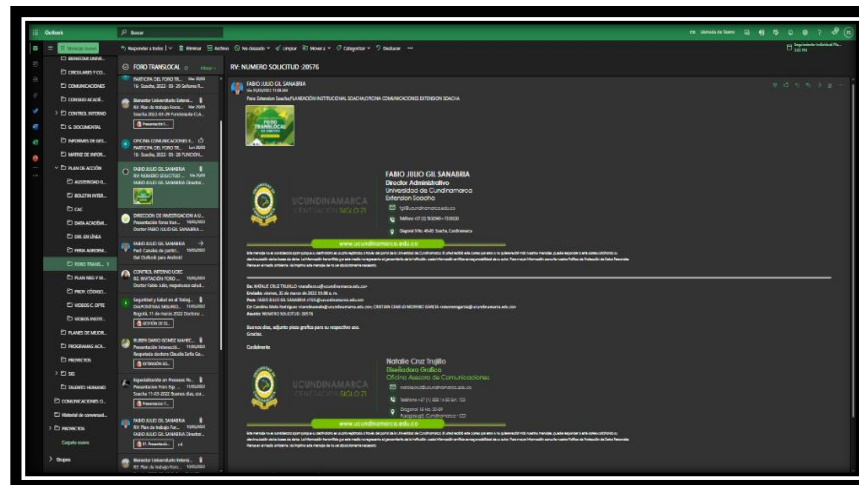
Outlook
Buscar
Responder a todos | Eliminar | Archivar | No deseado | Limpiar | Mover a | Categorizar | Deshacer

Mensaje nuevo
BIENESTAR UNIVE...
CIRCULARES Y CO...
COMUNICACIONES
CONSEJO ACADÉ...
CONTROL INTERNO
G. DOCUMENTAL
INFORMES DE GES...
MATRIZ DE INFOR...
PLAN DE ACCIÓN
AUTOEVALUACIÓ...
BOLETIN INTER...
CAC
DATA ACADÉMI...
DIRE. EN LÍNEA
FERIA AGROEM...
FORO TRANS...
PLAN REG Y M...
PROY. CÓDIGO...
VIDEOS C. OFTE
VIDEOS INSTIT...
PLANES DE MEJOR...
PROGRAMAS ACA...
PROYECTOS
SIG
TALENTO HUMANO
CONVOCATORIAS D...
Historial de conversaci...
PROYECTOS
Carpeta nueva
Grupos

FORO TRANSLOCAL

PARTICIPA DEL FORO TR...
16 Soacha, 2022- 03- 28 Señores R...

Bienestar Universitario Exten...
RE: Plan de trabajo Foros...
Soacha 2022-03-28 Facultad de C.A...
Presentación F...

OFICINA COMUNICACIONES E...
PARTICIPA DEL FORO TR...
16 Soacha, 2022- 03- 28 FUNCIÓN...

FABIO JULIO GIL SANABRIA
RV: NUMERO SOLICITUD...
FABIO JULIO GIL SANABRIA Director...

DIRECCION DE INVESTIGACION AU...
Presentación Foros Trans...
Doctor FABIO JULIO GIL SANABRIA...

FABIO JULIO GIL SANABRIA
Foro Consejo de jueces...
Get Outlook para Android

CONTROL INTERNO UCEC
RE: INVITACIÓN FORO...
Doctor Fabio Julio, respetuoso salud...

Seguridad y Salud en el Trabaj...
CAPACITACIÓN BRIGADI...
Bogotá, 11 de marzo 2022 Doctor...

RUBEN DARIO GOMEZ MARTIN...
Presentación Extensión...
Respetado doctora Claudia Sofia Go...

Especialización en Procesos Pe...
Presentación Foro Esp...
Soacha 11-03-2022 Buenos días, es...

FABIO JULIO GIL SANABRIA
RE: Plan de trabajo Foros...
FABIO JULIO GIL SANABRIA Director...

Bienestar Universitario Extensi...
RE: Plan de trabajo Foro...

RV: NUMERO SOLICITUD :20576

FABIO JULIO GIL SANABRIA
Para: Extension Soacha PLANEACION INSTITUCIONAL SOACHA;OFICINA COMUNICACIONES EXTENSION SOACHA

FORO TRANSLOCAL

FABIO JULIO GIL SANABRIA
Director Administrativo
Universidad de Cundinamarca
Extensión Soacha
UCUNDINAMARCA GENERACIÓN SIGLO 21
www.ucundinamarca.edu.co

De: NATALIE CRUZ TRUJILLO
Enviado: viernes, 25 de marzo de 2022 10:38 a. m.
Para: FABIO JULIO GIL SANABRIA
Asunto: NUMERO SOLICITUD :20576

Buenos días, adjunto pieza grafica para su respectivo uso.
Gracias.

Cordialmente

Natalie Cruz Trujillo
Diseñadora Gráfica
Oficina Asesora de Comunicaciones
UCUNDINAMARCA GENERACIÓN SIGLO 21
www.ucundinamarca.edu.co